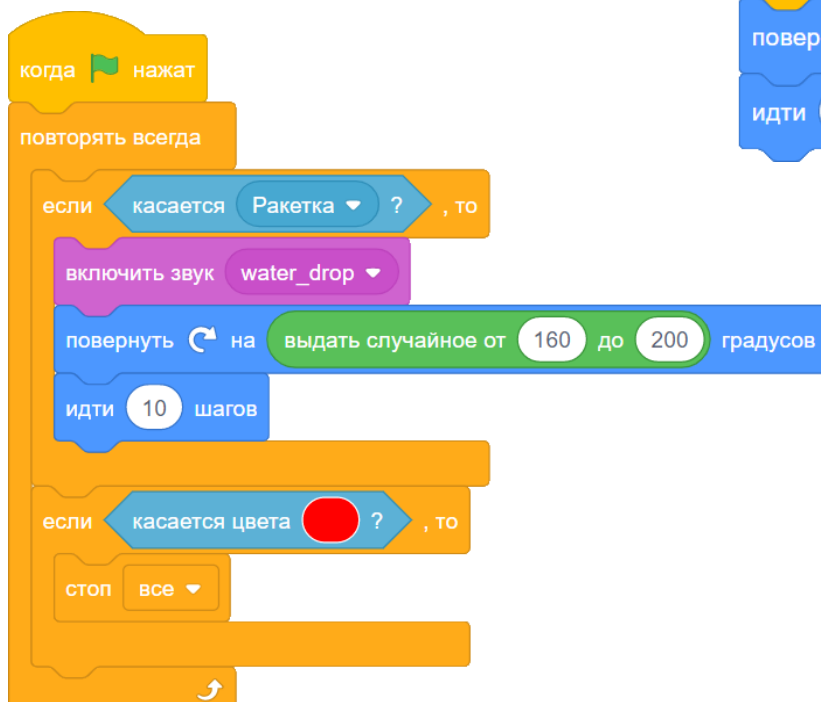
повер

идти

когда нажат

повторять всегда

если касается Ракетка ? , то

включить звук water_drop

повернуть на выдать случайное от 160 до 200 градусов

идти 10 шагов

если касается цвета ? , то

стоп все